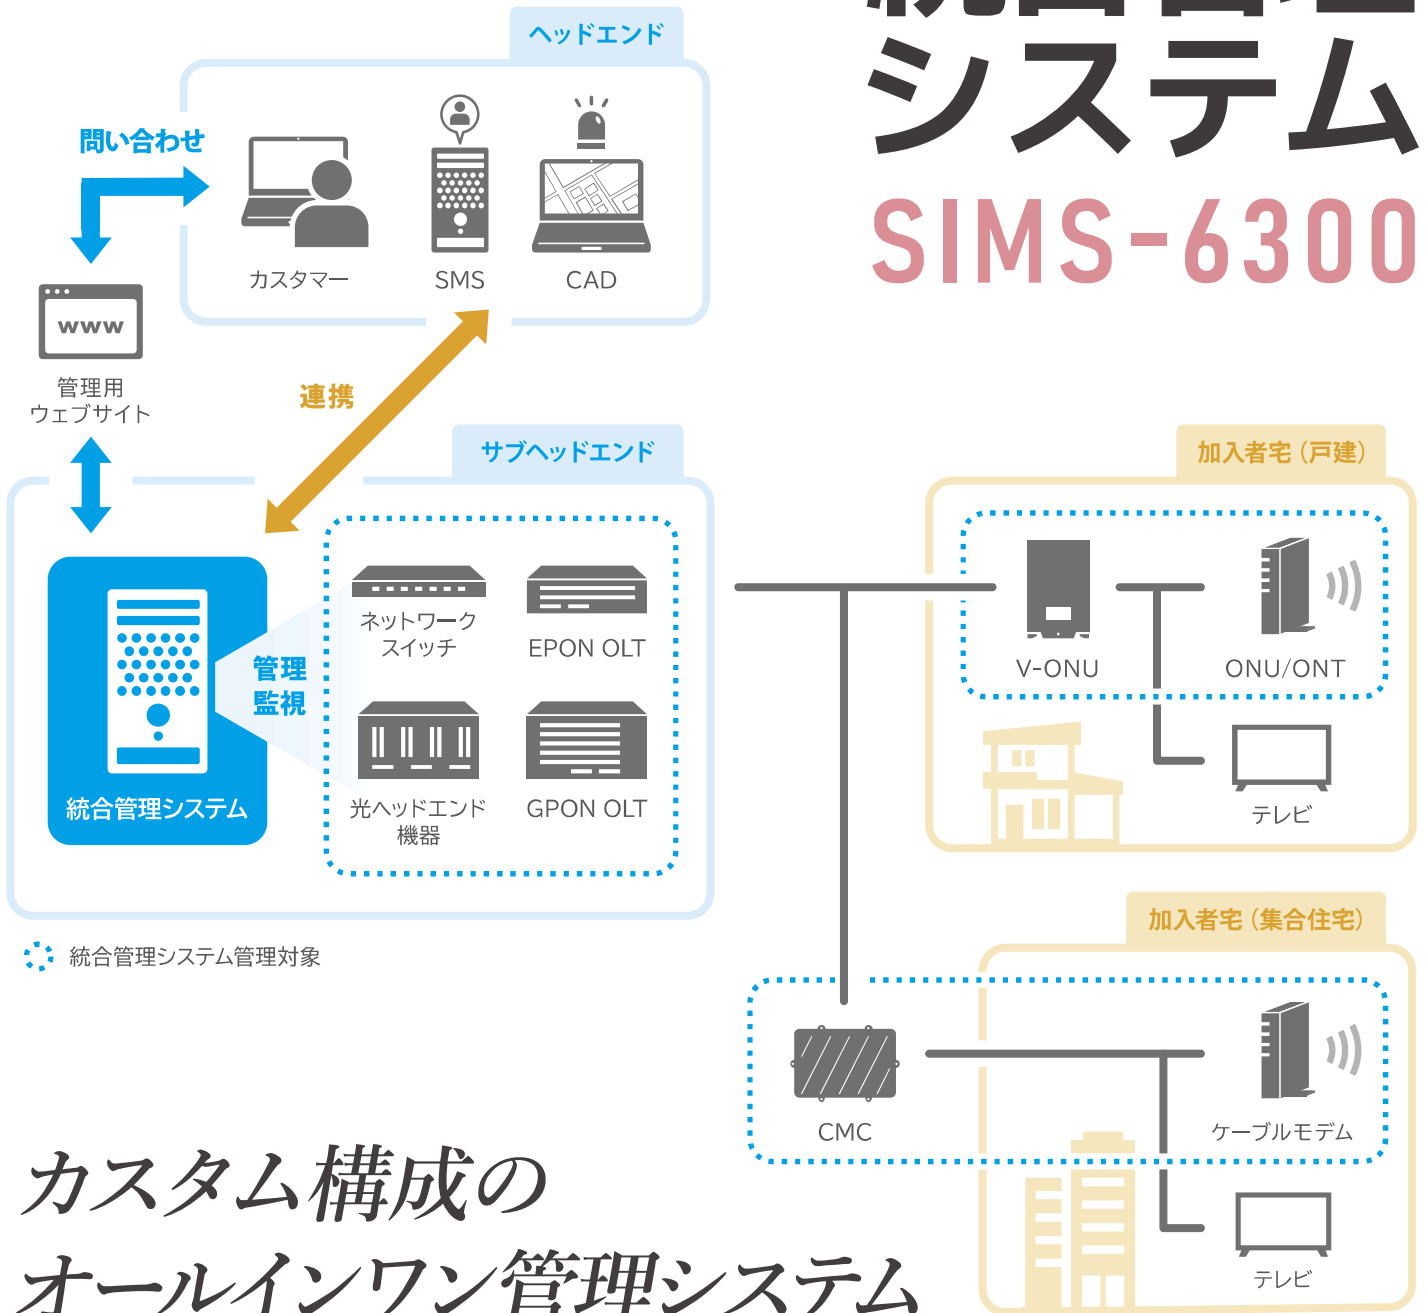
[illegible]
システム
SIMS-6300

ヘッドエンド

問い合わせ

カスタマー

SMS

CAD

www

管理用
ウェブサイト

連携

サブヘッドエンド

ネットワーク
スイッチ

EPON OLT

管理
監視

光ヘッドエンド
機器

GPON OLT

統合管理システム

統合管理システム管理対象

加入者宅（戸建）

V-ONU

ONU/ONT

テレビ

加入者宅（集合住宅）

CMC

ケーブルモデム

テレビ

カスタム構成の
オールインワン管理システム